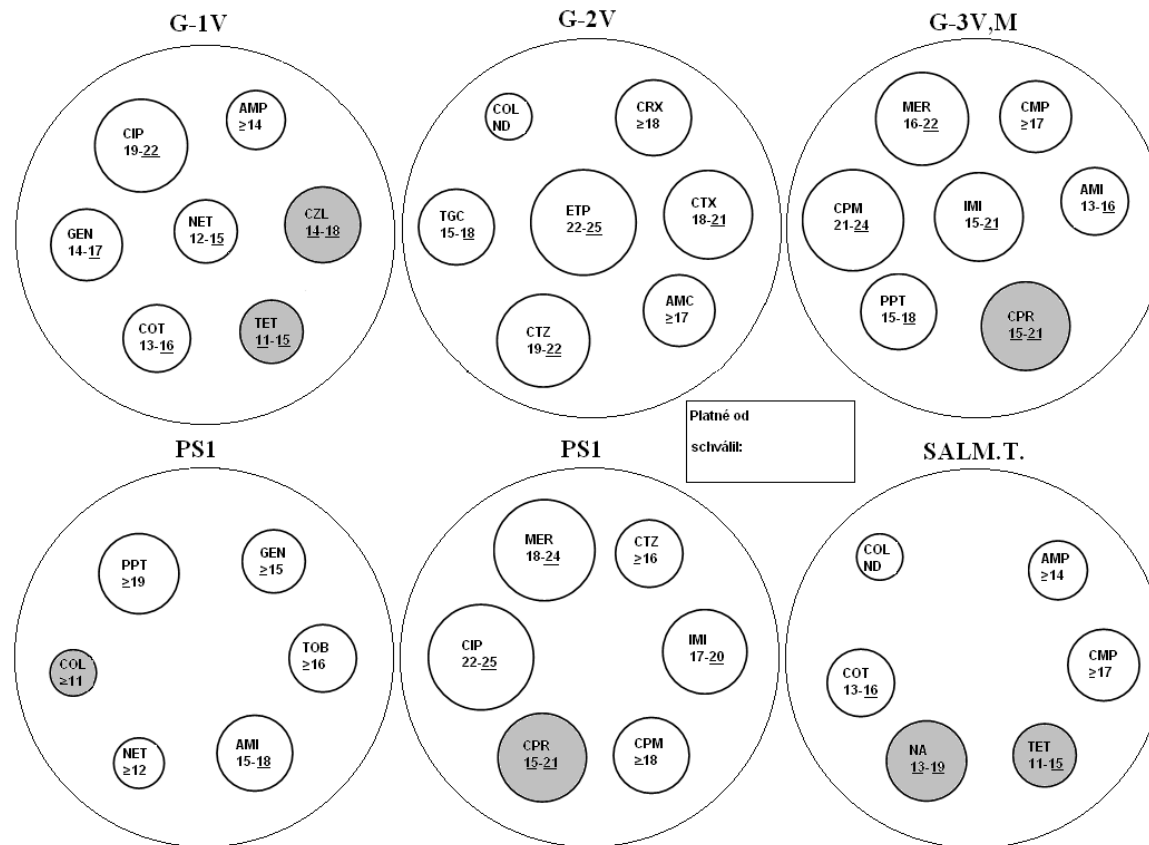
G-1V

AMP
≥14

CIP
19-22

GEN
14-17

NET
12-15

CZL
14-18

COT
13-16

TET
11-15

G-2V

COL
ND

CRX
≥18

TGC
15-18

ETP
22-25

CTX
18-21

AMC
≥17

CTZ
19-22

G-3V,M

MER
16-22

CMP
≥17

CPM
21-24

IMI
15-21

AMI
13-16

PPT
15-18

CPR
15-21

Platné od

schválil:

PS1

PPT
≥19

GEN
≥15

TOB
≥16

COL
≥11

NET
≥12

AMI
15-18

PS1

MER
18-24

CTZ
≥16

CIP
22-25

IMI
17-20

CPR
15-21

CPM
≥18

SALM.T.

COL
ND

AMP
≥14

CMP
≥17

COT
13-16

NA
13-19

TET
11-15